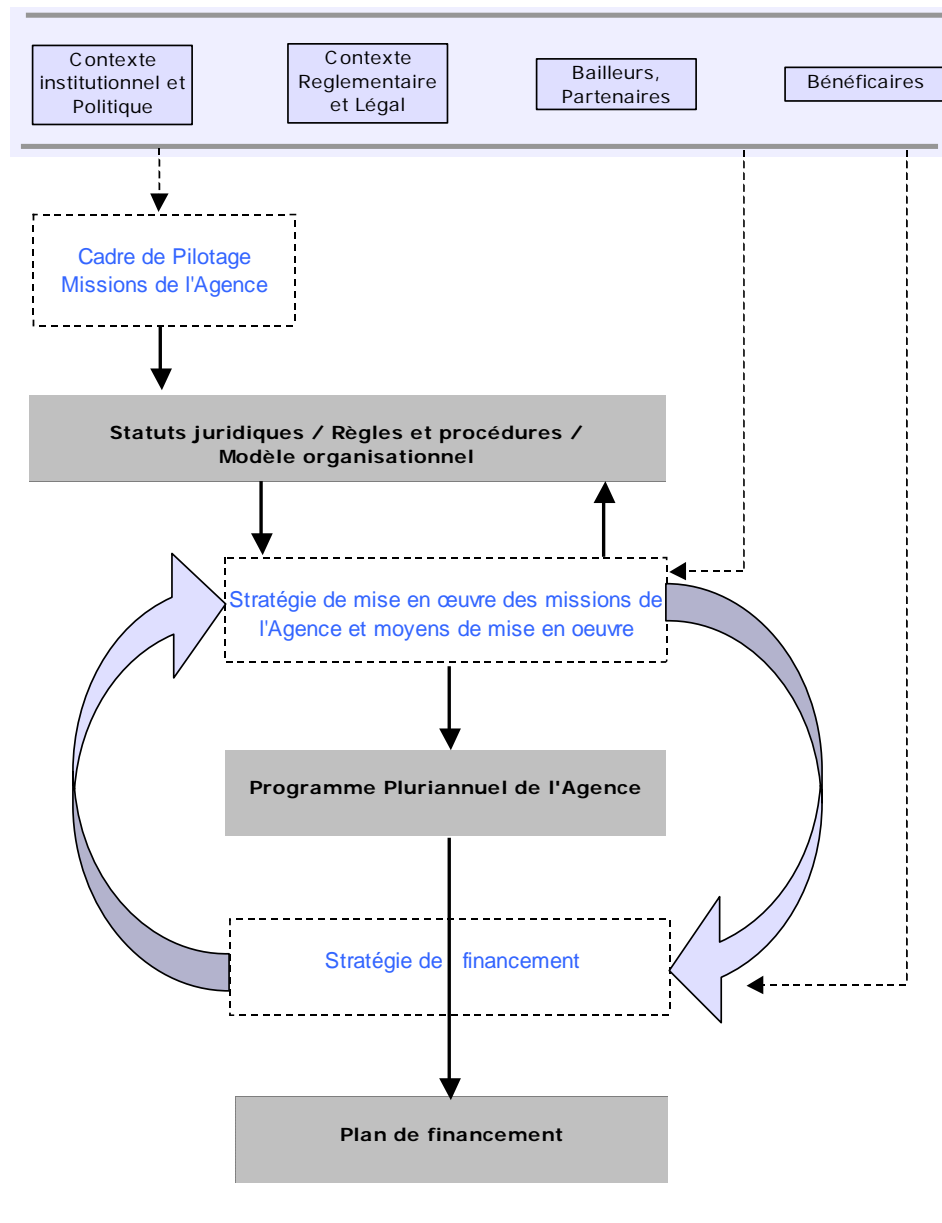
Contexte institutionnel et Politique

Contexte Reglementaire et Légal

Bailleurs, Partenaires

Bénéficaires

Cadre de Pilotage Missions de l'Agence

Statuts juridiques / Règles et procédures / Modèle organisationnel

Stratégie de mise en œuvre des missions de l'Agence et moyens de mise en oeuvre

Programme Pluriannuel de l'Agence

Stratégie de financement

Plan de financement